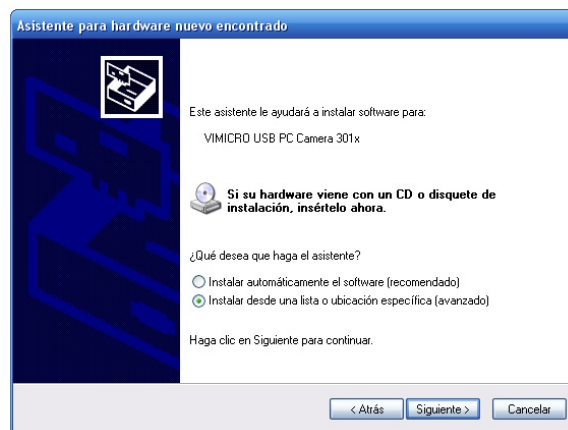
Asistente para hardware nuevo encontrado

Este asistente le ayudará a instalar software para:

VIMICRO USB PC Camera 301x

Si su hardware viene con un CD o disquete de instalación, insértelo ahora.

¿Qué desea que haga el asistente?

Instalar automáticamente el software (recomendado)

Instalar desde una lista o ubicación específica (avanzado)

Haga clic en Siguiente para continuar.

< Atrás | Siguiente > | Cancelar